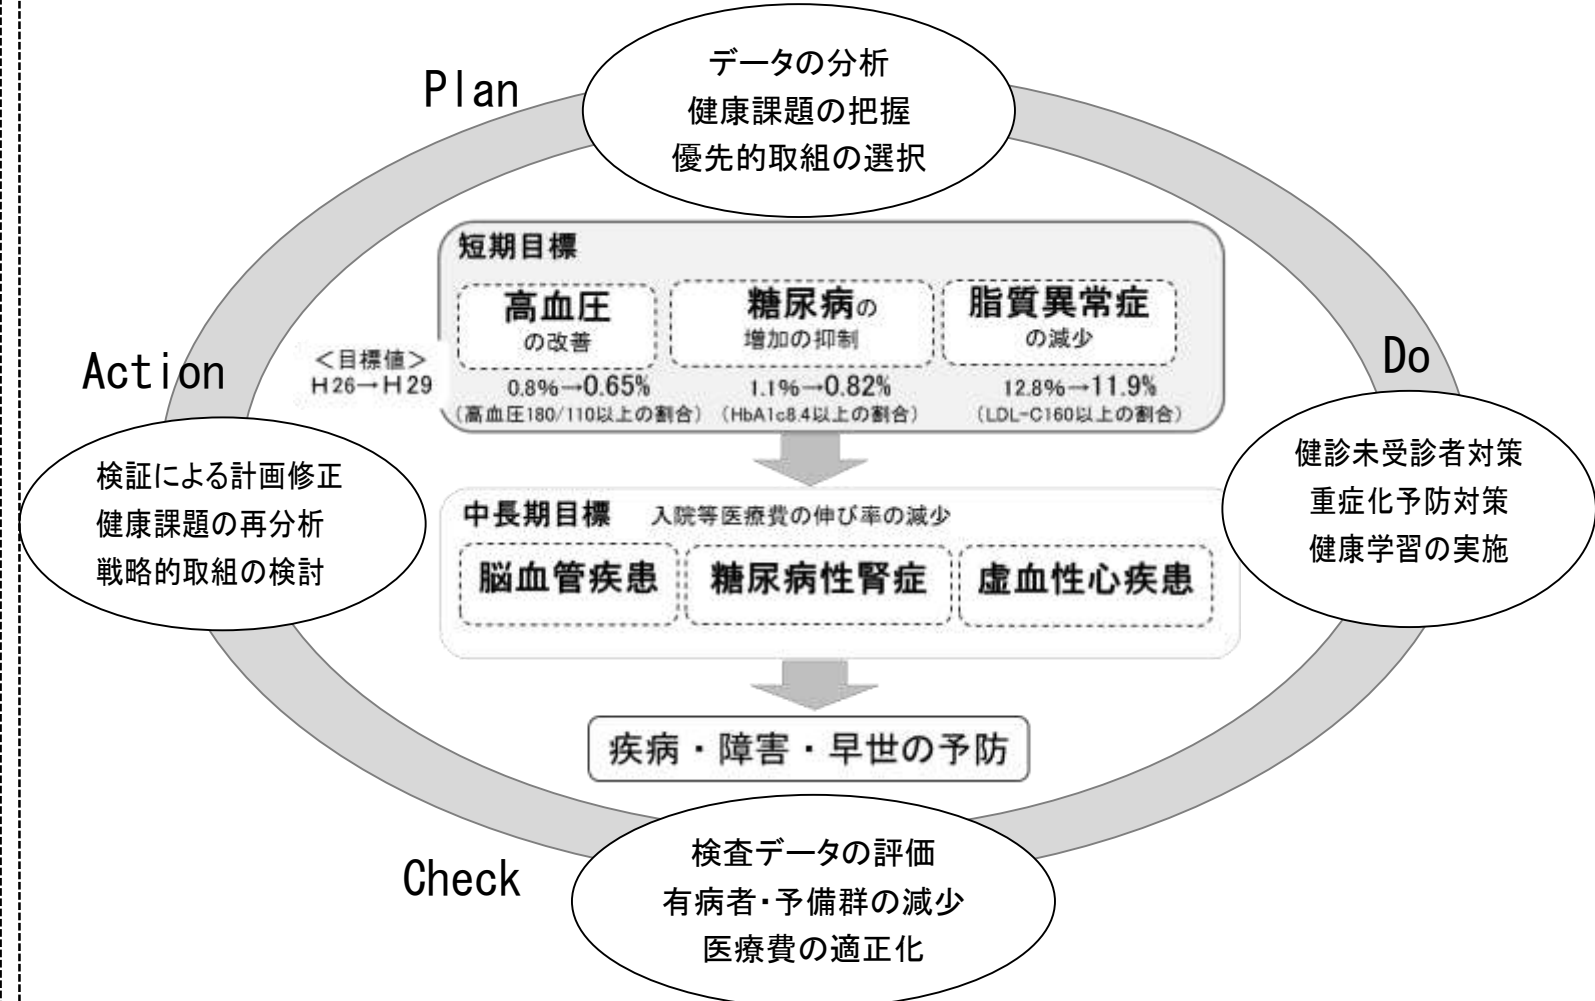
Plan

データの分析
健康課題の把握
優先的取組の選択

短期目標

高血圧
の改善

糖尿病の
増加の抑制

脂質異常症
の減少

<目標値>
H26→H29

0.8%→0.65%
(高血圧180/110以上の割合)

1.1%→0.82%
(HbA1c8.4以上の割合)

12.8%→11.9%
(LDL-C160以上の割合)

Action

検証による計画修正
健康課題の再分析
戦略的取組の検討

Do

健診未受診者対策
重症化予防対策
健康学習の実施

中長期目標　入院等医療費の伸び率の減少

脳血管疾患
糖尿病性腎症
虚血性心疾患

疾病・障害・早世の予防

Check

検査データの評価
有病者・予備群の減少
医療費の適正化